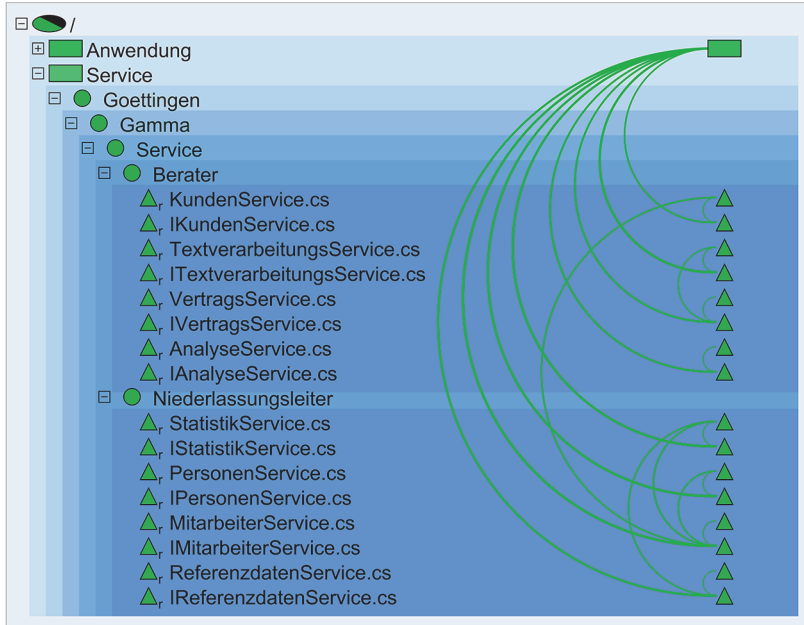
/
Anwendung
Service
Goettingen
Gamma
Service
Berater
KundenService.cs
IKundenService.cs
TextverarbeitungsService.cs
ITextverarbeitungsService.cs
VertragsService.cs
IVertragsService.cs
AnalyseService.cs
IAnalyseService.cs
Niederlassungsleiter
StatistikService.cs
IStatistikService.cs
PersonenService.cs
IPersonenService.cs
MitarbeiterService.cs
IMitarbeiterService.cs
ReferenzdatenService.cs
IReferenzdatenService.cs